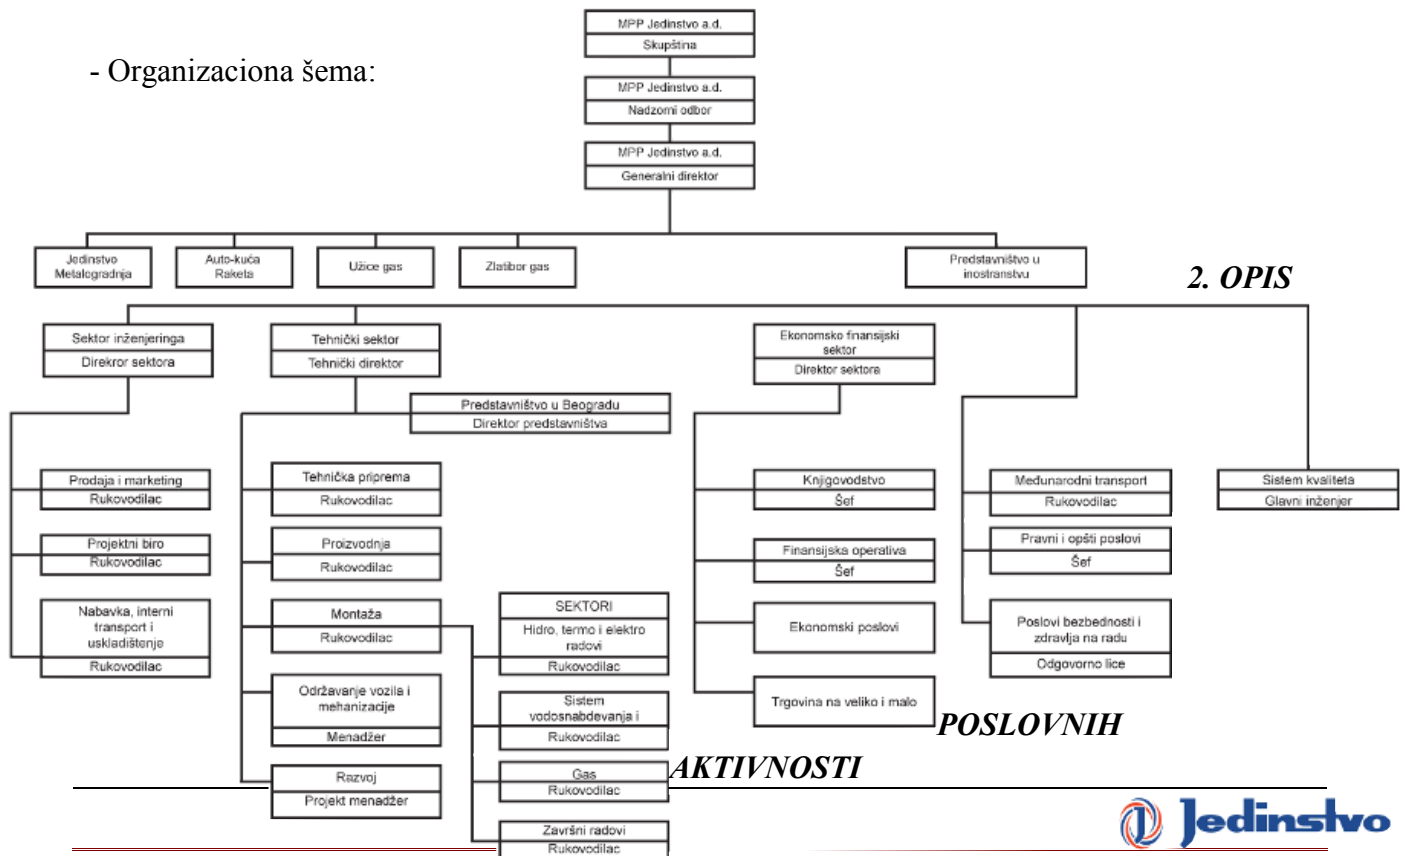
- Organizaciona šema:

MPP Jedinstvo a.d.
Skupština

MPP Jedinstvo a.d.
Nadzorni odbor

MPP Jedinstvo a.d.
Generalni direktor

Jedinstvo Metalogradnja

Auto-kuća Raketa

Užice gas

Zlatibor gas

Predstavništvo u inostranstvu

2. OPIS

Sektor inženjeringa
Direkror sektora

Tehnički sektor
Tehnički direktor

Ekonomsko finansijski sektor
Direktor sektora

Predstavništvo u Beogradu
Direktor predstavništva

Prodaja i marketing
Rukovodilac

Projektni biro
Rukovodilac

Nabavka, interni transport i uskladištenje
Rukovodilac

Tehnička priprema
Rukovodilac

Proizvodnja
Rukovodilac

Montaža
Rukovodilac

Održavanje vozila i mehanizacije
Menadžer

Razvoj
Projekt menadžer

SEKTORI
Hidro, termo i elektro radovi
Rukovodilac

Sistem vodosnabdevanja i
Rukovodilac

Gas
Rukovodilac

Završni radovi
Rukovodilac

Knjigovodstvo
Šef

Finansijska operativa
Šef

Ekonomski poslovi

Trgovina na veliko i malo

Međunarodni transport
Rukovodilac

Pravni i opšti poslovi
Šef

Poslovi bezbednosti i zdravlja na radu
Odgovorno lice

Sistem kvaliteta
Glavni inženjer

POSLOVNIH

AKTIVNOSTI

Jedinstvo